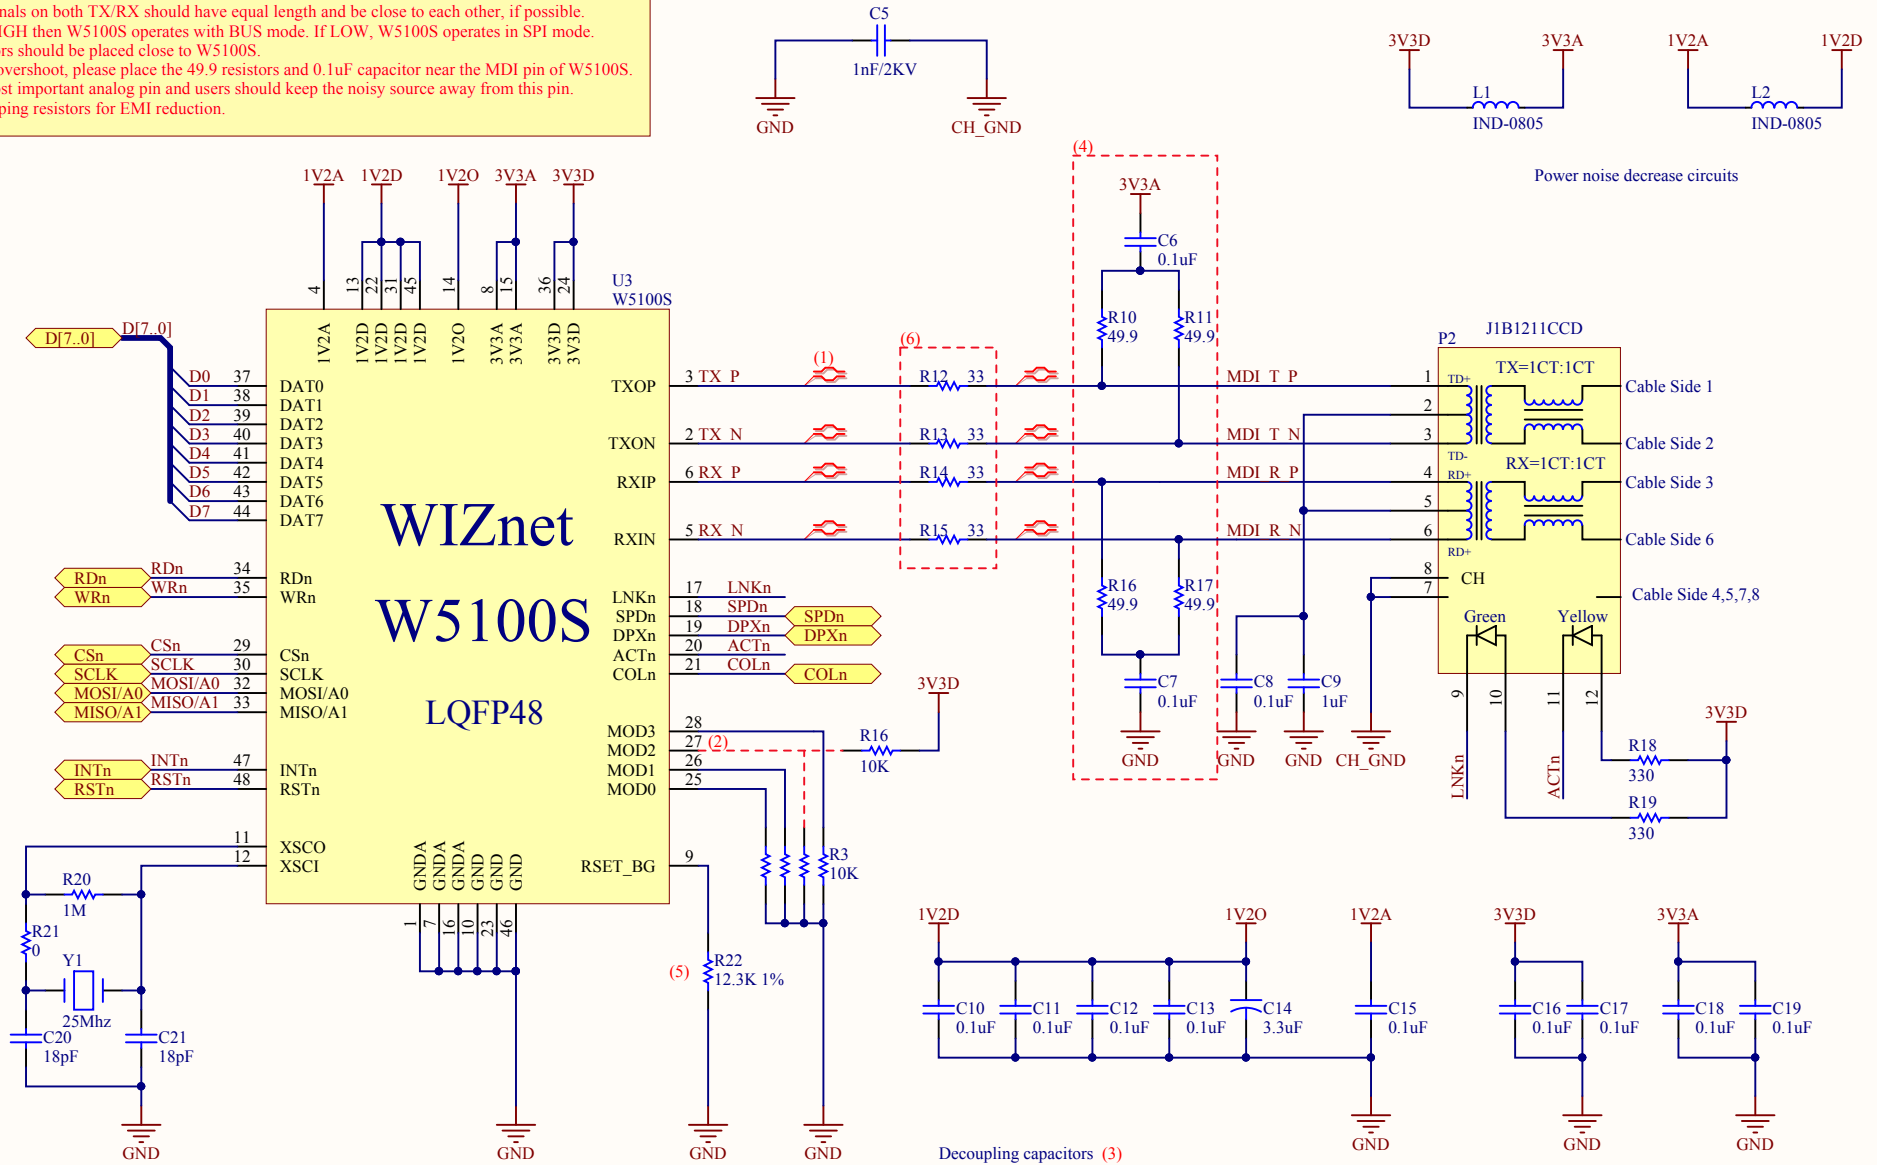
nals on both TX/RX should have equal length and be close to each other, if possible.
IGH then W5100S operates with BUS mode. If LOW, W5100S operates in SPI mode.
rs should be placed close to W5100S.
overshoot, please place the 49.9 resistors and 0.1uF capacitor near the MDI pin of W5100S.
st important analog pin and users should keep the noisy source away from this pin.
ping resistors for EMI reduction.

C5
1nF/2KV
GND
CH_GND

3V3D 3V3A
L1
IND-0805
1V2A 1V2D
L2
IND-0805
Power noise decrease circuits

1V2A 1V2D 1V2O 3V3A 3V3D
U3
W5100S
4 13 22 31 45 14 8 15 36 24
1V2A 1V2D 1V2D 1V2D 1V2D 1V2O 3V3A 3V3A 3V3D 3V3D

D[7..0] D[7..0]
D0 37 DAT0
D1 38 DAT1
D2 39 DAT2
D3 40 DAT3
D4 41 DAT4
D5 42 DAT5
D6 43 DAT6
D7 44 DAT7

WIZnet
W5100S
LQFP48

RDn RDn 34 RDn
WRn WRn 35 WRn
CSn CSn 29 CSn
SCLK SCLK 30 SCLK
MOSI/A0 MOSI/A0 32 MOSI/A0
MISO/A1 MISO/A1 33 MISO/A1
INTn INTn 47 INTn
RSTn RSTn 48 RSTn
11 XSCO
12 XSCI

TXOP 3 TX_P
TXON 2 TX_N
RXIP 6 RX_P
RXIN 5 RX_N
(1)
(6)
R12 33
R13 33
R14 33
R15 33
LNKn 17 LNKn
SPDn 18 SPDn SPDn
DPXn 19 DPXn DPXn
ACTn 20 ACTn
COLn 21 COLn COLn
MOD3 28
MOD2 27 (2)
MOD1 26
MOD0 25
3V3D
R16
10K
R3
10K
RSET_BG 9

GNDA GNDA GNDA GND GND GND
1 7 16 10 23 46

(4)
3V3A
C6
0.1uF
R10 49.9
R11 49.9
R16 49.9
R17 49.9
C7
0.1uF
GND

MDI_T_P
MDI_T_N
MDI_R_P
MDI_R_N

P2 J1B1211CCD
TX=1CT:1CT
RX=1CT:1CT
TD+ TD- RD+ RD+
1 2 3 4 5 6 8 7
CH
Cable Side 1
Cable Side 2
Cable Side 3
Cable Side 6
Cable Side 4,5,7,8
Green Yellow
9 10 11 12
LNKn ACTn
C8 0.1uF
C9 1uF
GND GND CH_GND
3V3D
R18 330
R19 330

R20 1M
R21 0
Y1
25Mhz
C20 18pF
C21 18pF
GND
GND
(5)
R22
12.3K 1%
GND
GND

1V2D 1V2O 1V2A 3V3D 3V3A
C10 0.1uF
C11 0.1uF
C12 0.1uF
C13 0.1uF
C14 3.3uF
C15 0.1uF
C16 0.1uF
C17 0.1uF
C18 0.1uF
C19 0.1uF
GND GND GND
Decoupling capacitors (3)